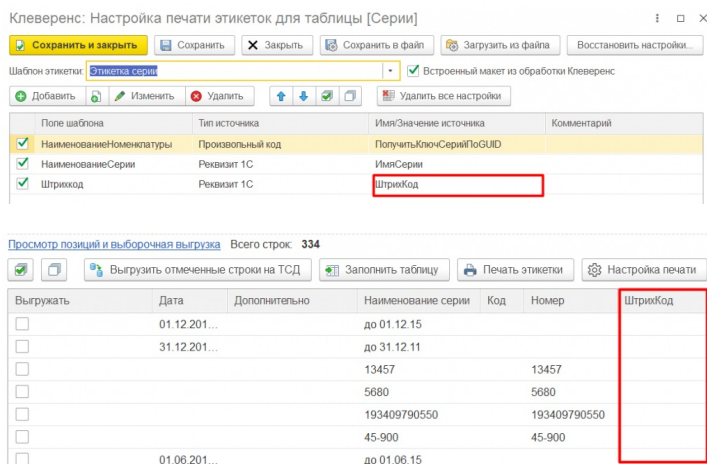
Клеверенс: Настройка печати этикеток для таблицы [Серии]

Сохранить и закрыть | Сохранить | Закрыть | Сохранить в файл | Загрузить из файла | Восстановить настройки...

Шаблон этикетки: Этикетка серии

Встроенный макет из обработки Клеверенс

Добавить | Изменить | Удалить | Удалить все настройки

| | Поле шаблона | Тип источника | Имя/Значение источника | Комментарий |
|---|---|---|---|---|
| ✓ | НаименованиеНоменклатуры | Произвольный код | ПолучитьКлючСерииПоGUID | |
| ✓ | НаименованиеСерии | Реквизит 1С | ИмяСерии | |
| ✓ | Штрихкод | Реквизит 1С | ШтрихКод | |

Просмотр позиций и выборочная выгрузка Всего строк: 334

Выгрузить отмеченные строки на ТСД | Заполнить таблицу | Печать этикеты | Настройка печати

| Выгружать | Дата | Дополнительно | Наименование серии | Код | Номер | ШтрихКод |
|---|---|---|---|---|---|---|
| | 01.12.201... | | до 01.12.15 | | | |
| | 31.12.201... | | до 31.12.11 | | | |
| | | | 13457 | | 13457 | |
| | | | 5680 | | 5680 | |
| | | | 193409790550 | | 193409790550 | |
| | | | 45-900 | | 45-900 | |
| | 01.06.201... | | до 01.06.15 | | | |